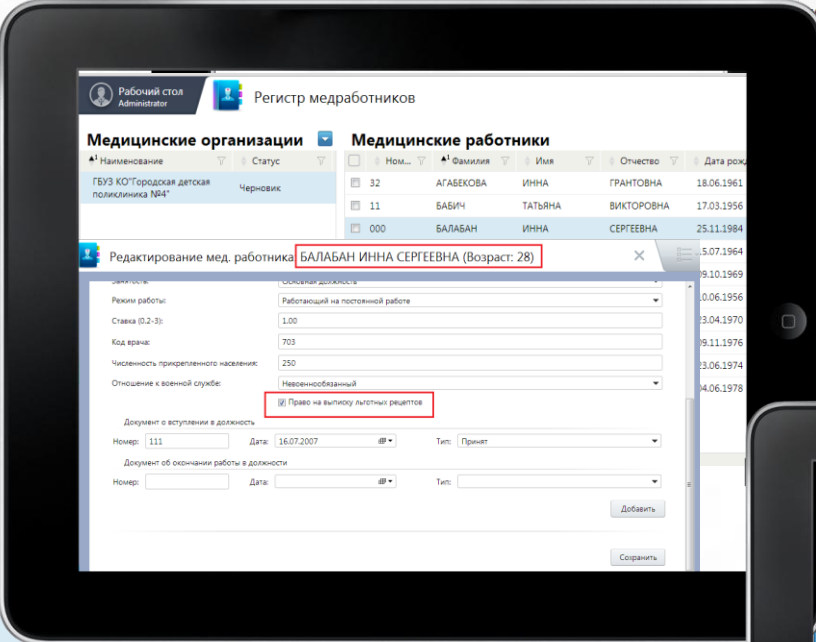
Рабочий стол
Administrator

Регистр медработников

Медицинские организации

| Наименование | Статус |
|---|---|
| ГБУЗ КО"Городская детская поликлиника №4" | Черновик |

Медицинские работники

| | Ном... | Фамилия | Имя | Отчество | Дата рожд |
|---|---|---|---|---|---|
| | 32 | АГАБЕКОВА | ИННА | ГРАНТОВНА | 18.06.1961 |
| | 11 | БАБИЧ | ТАТЬЯНА | ВИКТОРОВНА | 17.03.1956 |
| | 000 | БАЛАБАН | ИННА | СЕРГЕЕВНА | 15.11.1984 |
| | | | | | 15.07.1964 |
| | | | | | 09.10.1969 |
| | | | | | 10.06.1956 |
| | | | | | 23.04.1970 |
| | | | | | 09.11.1976 |
| | | | | | 23.06.1974 |
| | | | | | 04.06.1978 |

Редактирование мед. работника БАЛАБАН ИННА СЕРГЕЕВНА (Возраст: 28)

Занятость: Основная должность
Режим работы: Работающий на постоянной работе
Ставка (0.2-3): 1.00
Код врача: 703
Численность прикрепленного населения: 250
Отношение к военной службе: Невоеннообязанный
Право на выписку льготных рецептов

Документ о вступлении в должность
Номер: 111 Дата: 16.07.2007 Тип: Принят

Документ об окончании работы в должности
Номер: Дата: Тип:

Добавить

Сохранить